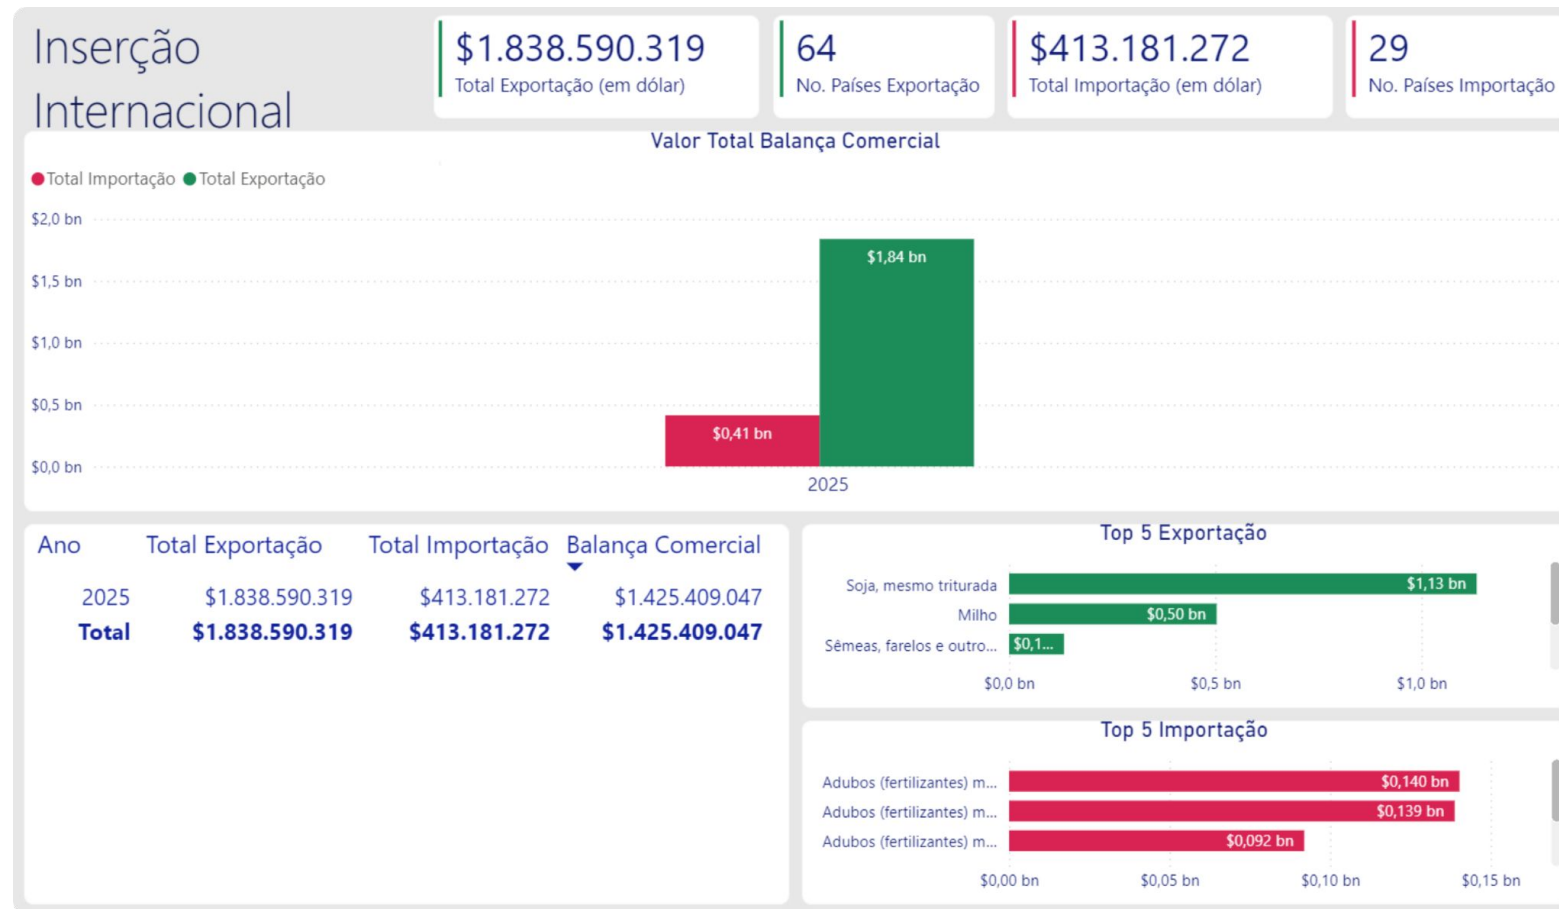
Inserção Internacional

$1.838.590.319
Total Exportação (em dólar)

64
No. Países Exportação

$413.181.272
Total Importação (em dólar)

29
No. Países Importação

Valor Total Balança Comercial

Total Importação Total Exportação

$2,0 bn
$1,5 bn
$1,0 bn
$0,5 bn
$0,0 bn

$1,84 bn
$0,41 bn
2025

| Ano | Total Exportação | Total Importação | Balança Comercial |
|---|---|---|---|
| 2025 | $1.838.590.319 | $413.181.272 | $1.425.409.047 |
| **Total** | **$1.838.590.319** | **$413.181.272** | **$1.425.409.047** |

Top 5 Exportação

Soja, mesmo triturada $1,13 bn
Milho $0,50 bn
Sêmeas, farelos e outro... $0,1...

$0,0 bn $0,5 bn $1,0 bn

Top 5 Importação

Adubos (fertilizantes) m... $0,140 bn
Adubos (fertilizantes) m... $0,139 bn
Adubos (fertilizantes) m... $0,092 bn

$0,00 bn $0,05 bn $0,10 bn $0,15 bn